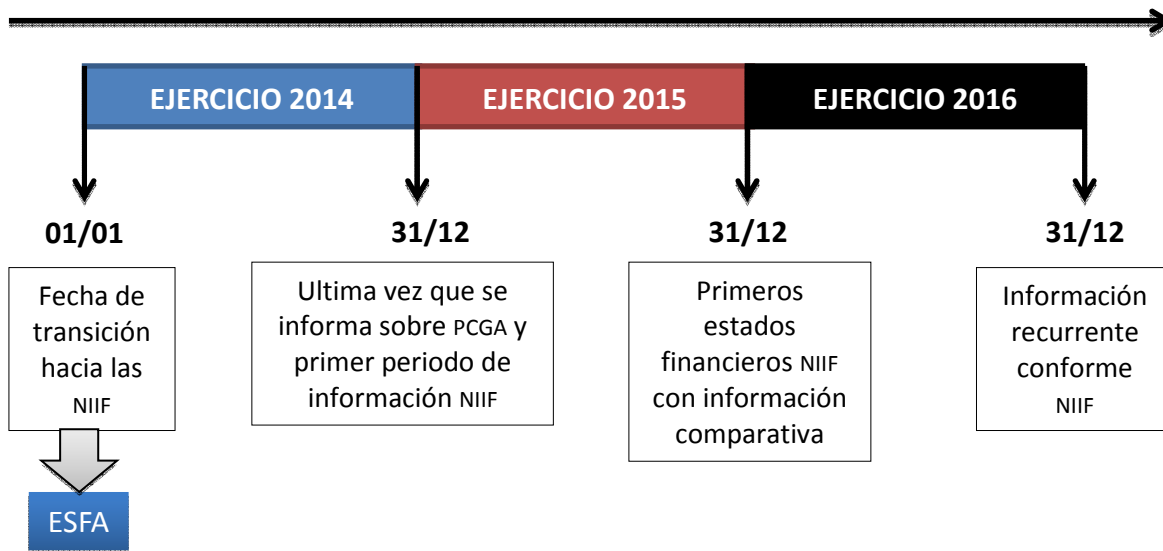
EJERCICIO 2014

EJERCICIO 2015

EJERCICIO 2016

01/01

31/12

31/12

31/12

Fecha de transición hacia las NIIF

Ultima vez que se informa sobre PCGA y primer periodo de información NIIF

Primeros estados financieros NIIF con información comparativa

Información recurrente conforme NIIF

ESFA